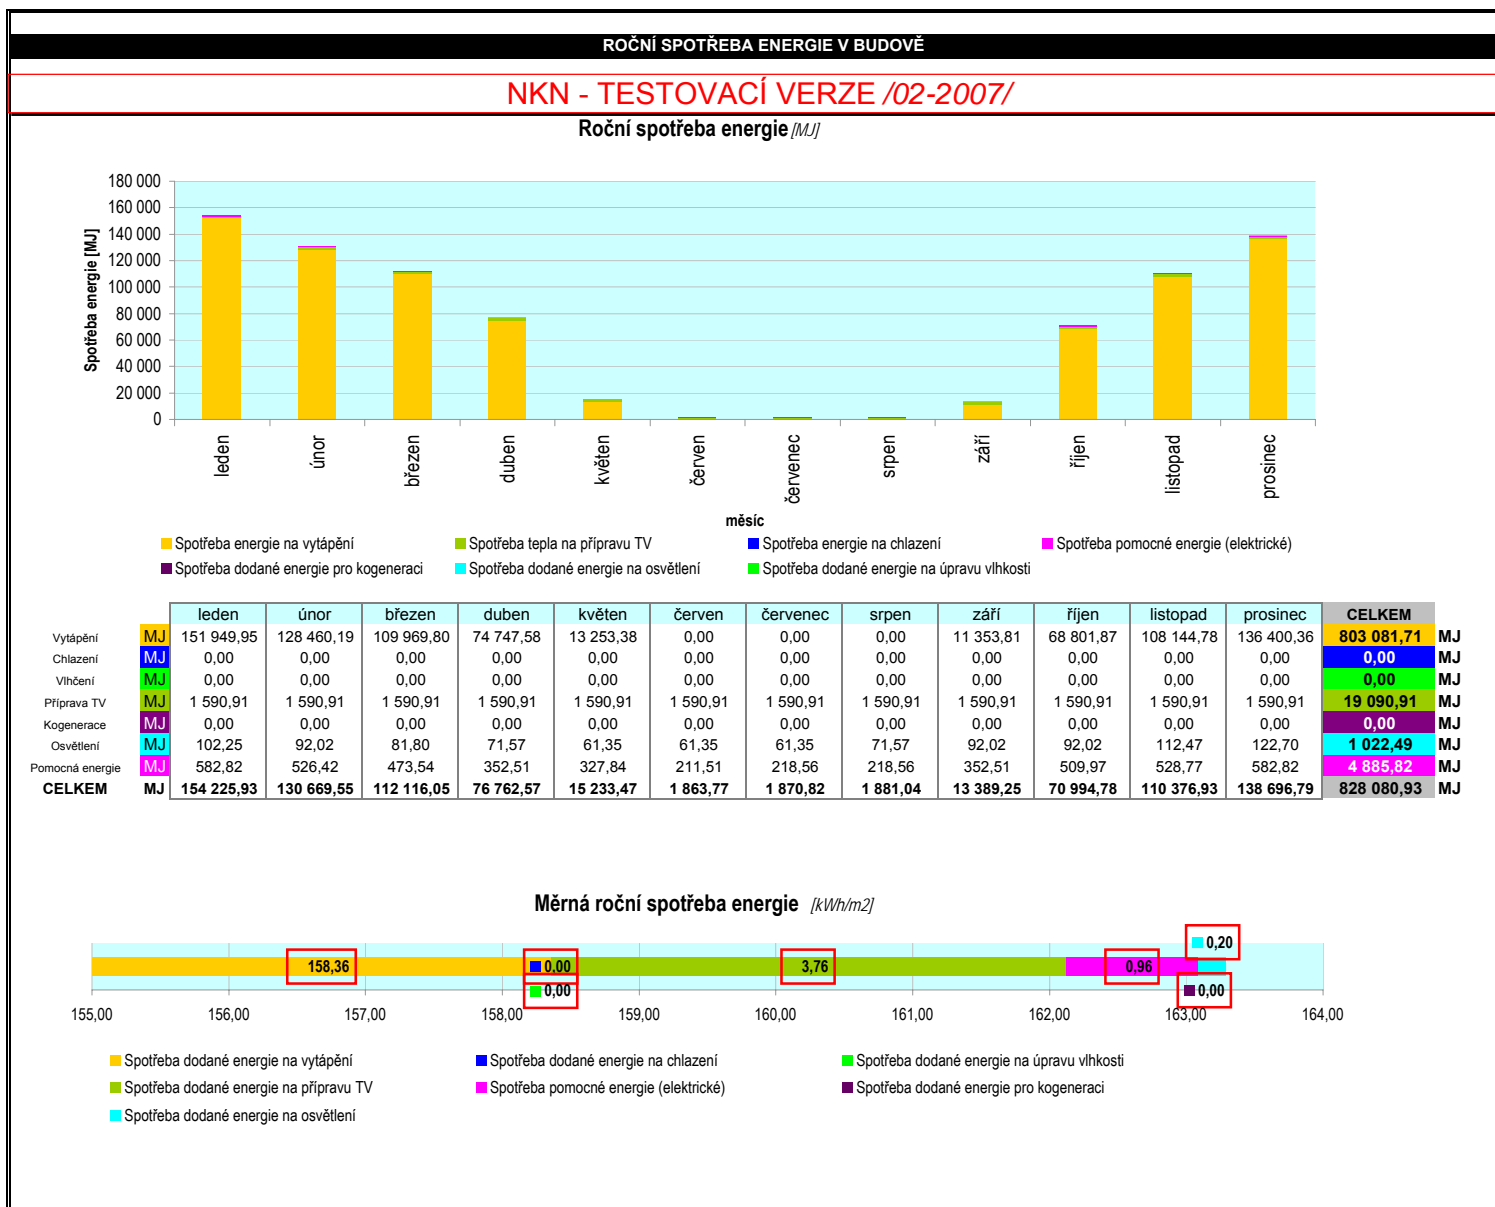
ROČNÍ SPOTŘEBA ENERGIE V BUDOVĚ

NKN - TESTOVACÍ VERZE /02-2007/

Roční spotřeba energie [MJ]

Spotřeba energie [MJ]

180 000
160 000
140 000
120 000
100 000
80 000
60 000
40 000
20 000
0

leden
únor
březen
duben
květen
červen
červenec
srpen
září
říjen
listopad
prosinec

měsíc

Spotřeba energie na vytápění
Spotřeba tepla na přípravu TV
Spotřeba energie na chlazení
Spotřeba pomocné energie (elektrické)
Spotřeba dodané energie pro kogeneraci
Spotřeba dodané energie na osvětlení
Spotřeba dodané energie na úpravu vlhkosti

| | | leden | únor | březen | duben | květen | červen | červenec | srpen | září | říjen | listopad | prosinec | CELKEM | |
|---|---|---|---|---|---|---|---|---|---|---|---|---|---|---|---|
| Vytápění | MJ | 151 949,95 | 128 460,19 | 109 969,80 | 74 747,58 | 13 253,38 | 0,00 | 0,00 | 0,00 | 11 353,81 | 68 801,87 | 108 144,78 | 136 400,36 | 803 081,71 | MJ |
| Chlazení | MJ | 0,00 | 0,00 | 0,00 | 0,00 | 0,00 | 0,00 | 0,00 | 0,00 | 0,00 | 0,00 | 0,00 | 0,00 | 0,00 | MJ |
| Vlhčení | MJ | 0,00 | 0,00 | 0,00 | 0,00 | 0,00 | 0,00 | 0,00 | 0,00 | 0,00 | 0,00 | 0,00 | 0,00 | 0,00 | MJ |
| Příprava TV | MJ | 1 590,91 | 1 590,91 | 1 590,91 | 1 590,91 | 1 590,91 | 1 590,91 | 1 590,91 | 1 590,91 | 1 590,91 | 1 590,91 | 1 590,91 | 1 590,91 | 19 090,91 | MJ |
| Kogenerace | MJ | 0,00 | 0,00 | 0,00 | 0,00 | 0,00 | 0,00 | 0,00 | 0,00 | 0,00 | 0,00 | 0,00 | 0,00 | 0,00 | MJ |
| Osvětlení | MJ | 102,25 | 92,02 | 81,80 | 71,57 | 61,35 | 61,35 | 61,35 | 71,57 | 92,02 | 92,02 | 112,47 | 122,70 | 1 022,49 | MJ |
| Pomocná energie | MJ | 582,82 | 526,42 | 473,54 | 352,51 | 327,84 | 211,51 | 218,56 | 218,56 | 352,51 | 509,97 | 528,77 | 582,82 | 4 885,82 | MJ |
| CELKEM | MJ | 154 225,93 | 130 669,55 | 112 116,05 | 76 762,57 | 15 233,47 | 1 863,77 | 1 870,82 | 1 881,04 | 13 389,25 | 70 994,78 | 110 376,93 | 138 696,79 | 828 080,93 | MJ |

Měrná roční spotřeba energie [kWh/m2]

158,36
0,00
0,00
3,76
0,96
0,20
0,00

155,00
156,00
157,00
158,00
159,00
160,00
161,00
162,00
163,00
164,00

Spotřeba dodané energie na vytápění
Spotřeba dodané energie na chlazení
Spotřeba dodané energie na úpravu vlhkosti
Spotřeba dodané energie na přípravu TV
Spotřeba pomocné energie (elektrické)
Spotřeba dodané energie pro kogeneraci
Spotřeba dodané energie na osvětlení